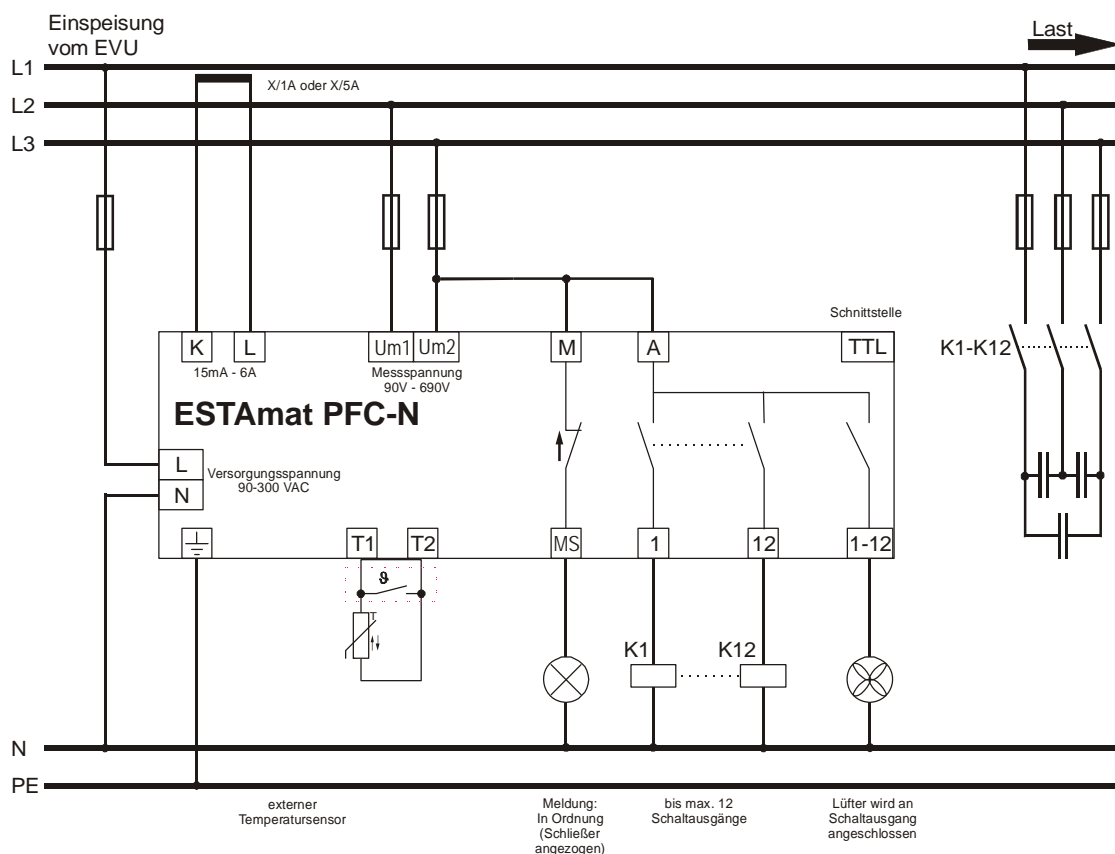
Einspeisung vom EVU

Last

L1

L2

L3

X/1A oder X/5A

Schnittstelle

K

L

15mA - 6A

Um1

Um2

Messspannung 90V - 690V

M

A

TTL

K1-K12

ESTAmat PFC-N

L

N

Versorgungsspannung 90-300 VAC

T1

T2

$\vartheta$

MS

1

12

1-12

K1

K12

N

PE

externer Temperatursensor

Meldung: In Ordnung (Schließer angezogen)

bis max. 12 Schaltausgänge

Lüfter wird an Schaltausgang angeschlossen